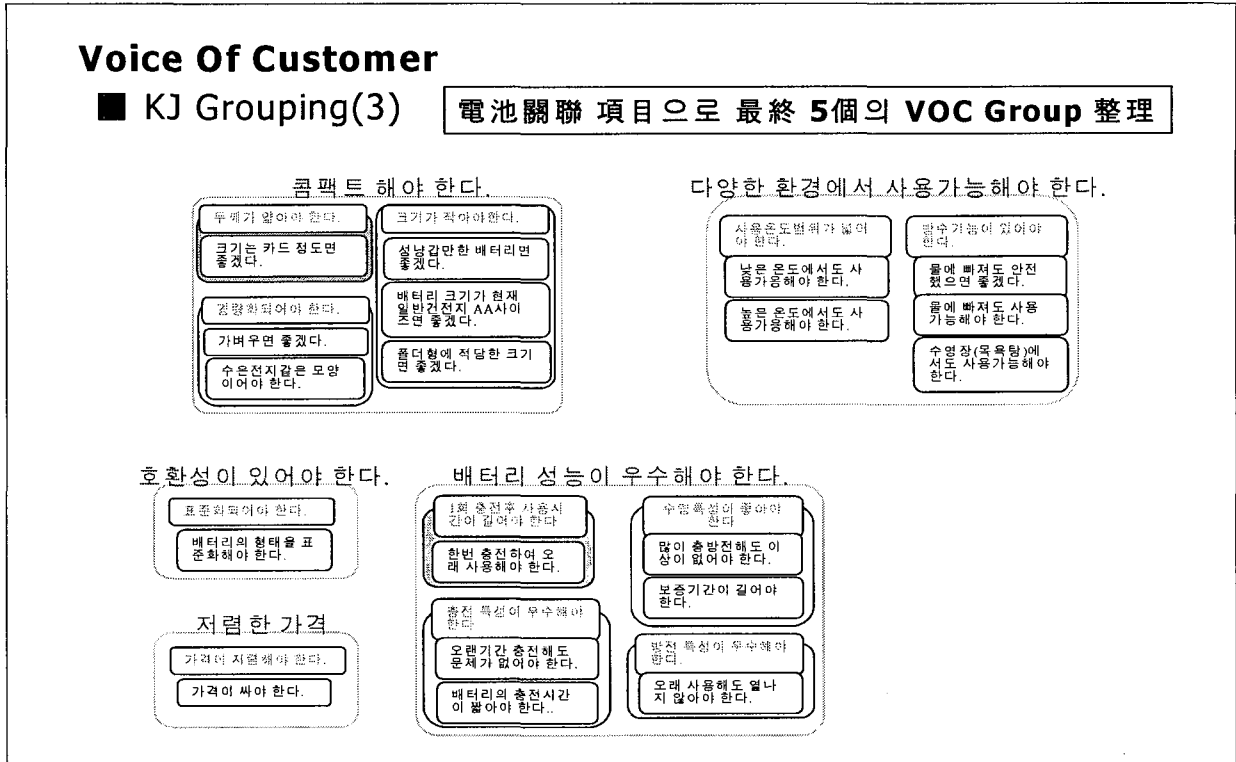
Voice Of Customer

■ KJ Grouping(3)

電池關聯 項目으로 最終 5個의 VOC Group 整理

콤팩트 해야 한다.

두께가 얇아야 한다.

크기는 카드 정도면 좋겠다.

경량화되어야 한다.

가벼우면 좋겠다.

수은전지같은 모양이어야 한다.

크기가 작아야한다.

성냥갑만한 배터리면 좋겠다.

배터리 크기가 현재 일반건전지 AA사이즈면 좋겠다.

폴더형에 적당한 크기면 좋겠다.

다양한 환경에서 사용가능해야 한다.

사용온도범위가 넓어야 한다.

낮은 온도에서도 사용가능해야 한다.

높은 온도에서도 사용가능해야 한다.

방수기능이 있어야 한다.

물에 빠져도 안전했으면 좋겠다.

물에 빠져도 사용가능해야 한다.

수영장(목욕탕)에서도 사용가능해야 한다.

호환성이 있어야 한다.

표준화되어야 한다.

배터리의 형태을 표준화해야 한다.

저렴한 가격

가격이 저렴해야 한다.

가격이 싸야 한다.

배터리 성능이 우수해야 한다.

1회 충전후 사용시간이 길어야 한다

한번 충전하여 오래 사용해야 한다.

충전 특성이 우수해야 한다.

오랜기간 충전해도 문제가 없어야 한다.

배터리의 충전시간이 짧아야 한다..

수명특성이 좋아야 한다

많이 충방전해도 이상이 없어야 한다.

보증기간이 길어야 한다.

방전 특성이 우수해야 한다.

오래 사용해도 열나지 않아야 한다.